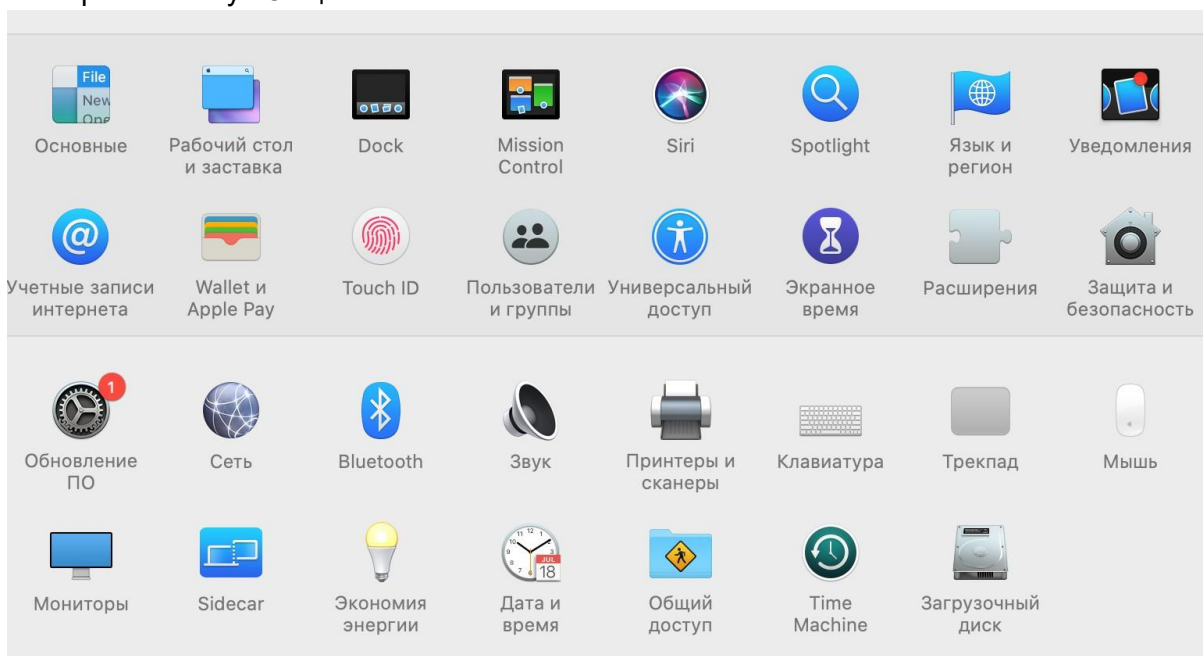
File
New
Open

Основные

Рабочий стол и заставка

Dock

Mission Control

Siri

Spotlight

Язык и регион

Уведомления

Учетные записи интернета

Wallet и Apple Pay

Touch ID

Пользователи и группы

Универсальный доступ

Экранное время

Расширения

Защита и безопасность

1

Обновление ПО

Сеть

Bluetooth

Звук

Принтеры и сканеры

Клавиатура

Трекпад

Мышь

Мониторы

Sidecar

Экономия энергии

JUL
18

Дата и время

Общий доступ

Time Machine

Загрузочный диск